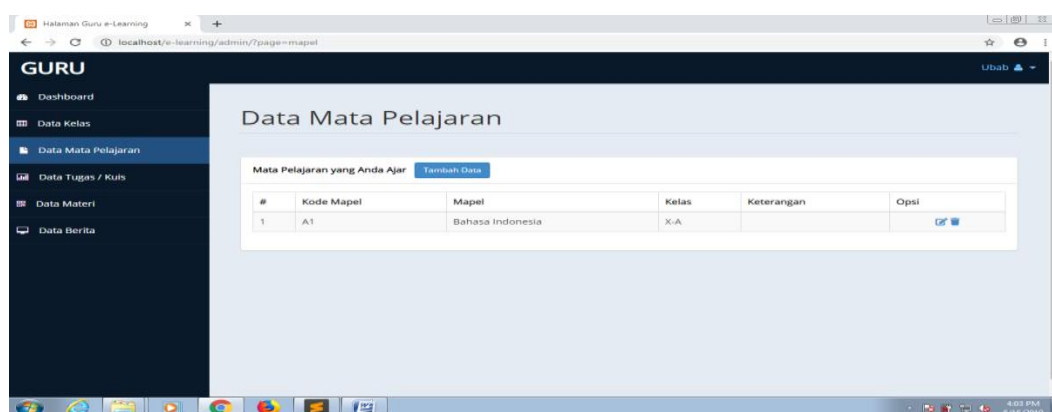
Halaman Guru e-Learning

localhost/e-learning/admin/?page=mapel

GURU

Ubab

Dashboard

Data Kelas

Data Mata Pelajaran

Data Tugas / Kuis

Data Materi

Data Berita

Data Mata Pelajaran

Mata Pelajaran yang Anda Ajar Tambah Data

| # | Kode Mapel | Mapel | Kelas | Keterangan | Opsi |
|---|---|---|---|---|---|
| 1 | A1 | Bahasa Indonesia | X-A | | |

4:03 PM